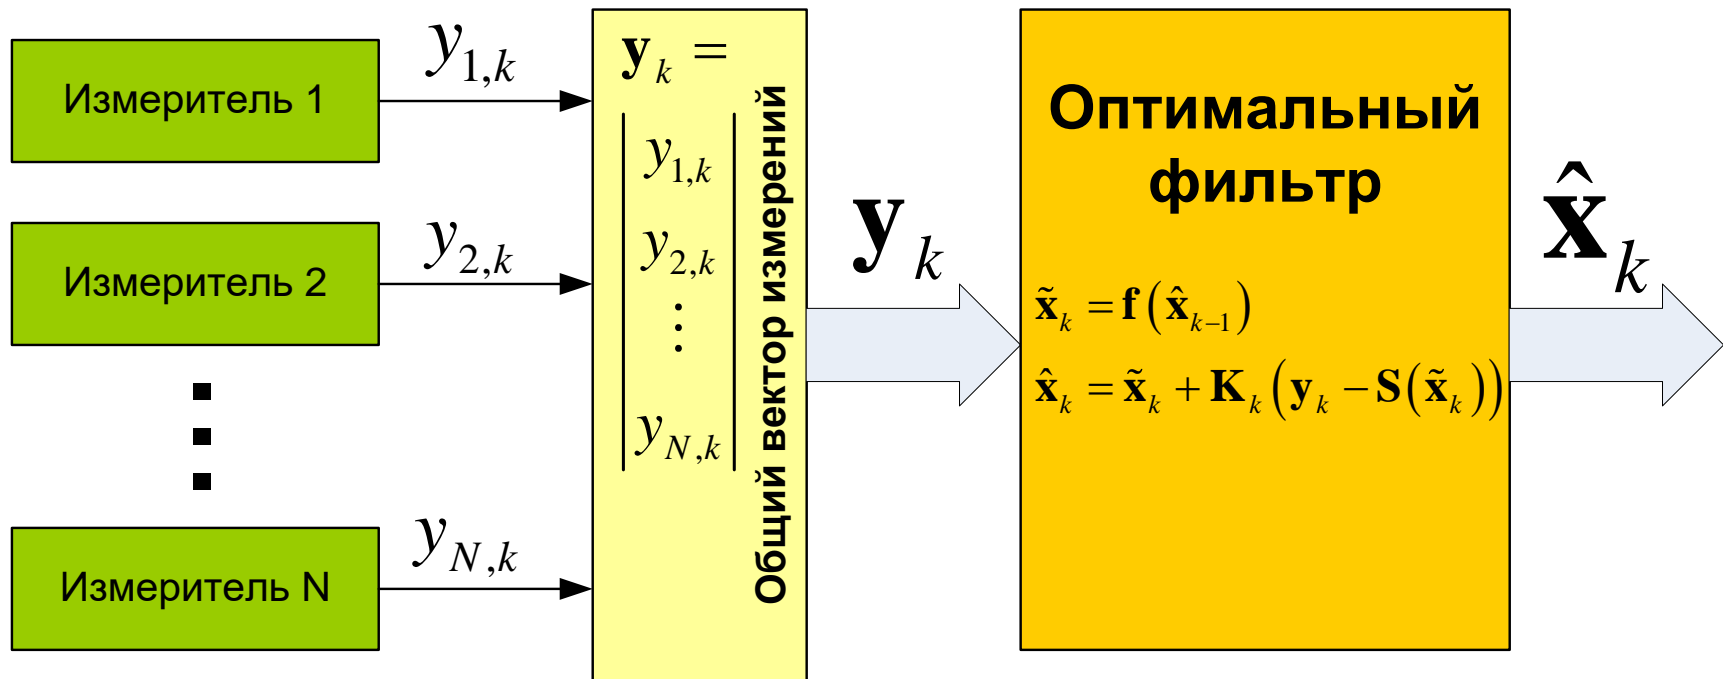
Измеритель 1

$y_{1,k}$

Измеритель 2

$y_{2,k}$

Измеритель N

$y_{N,k}$

$\mathbf{y}_k = \begin{vmatrix} y_{1,k} \\ y_{2,k} \\ \vdots \\ y_{N,k} \end{vmatrix}$

Общий вектор измерений

$\mathbf{y}_k$

Оптимальный фильтр

$\tilde{\mathbf{x}}_k = \mathbf{f}\left(\hat{\mathbf{x}}_{k-1}\right)$

$\hat{\mathbf{x}}_k = \tilde{\mathbf{x}}_k + \mathbf{K}_k\left(\mathbf{y}_k - \mathbf{S}\left(\tilde{\mathbf{x}}_k\right)\right)$

$\hat{\mathbf{x}}_k$